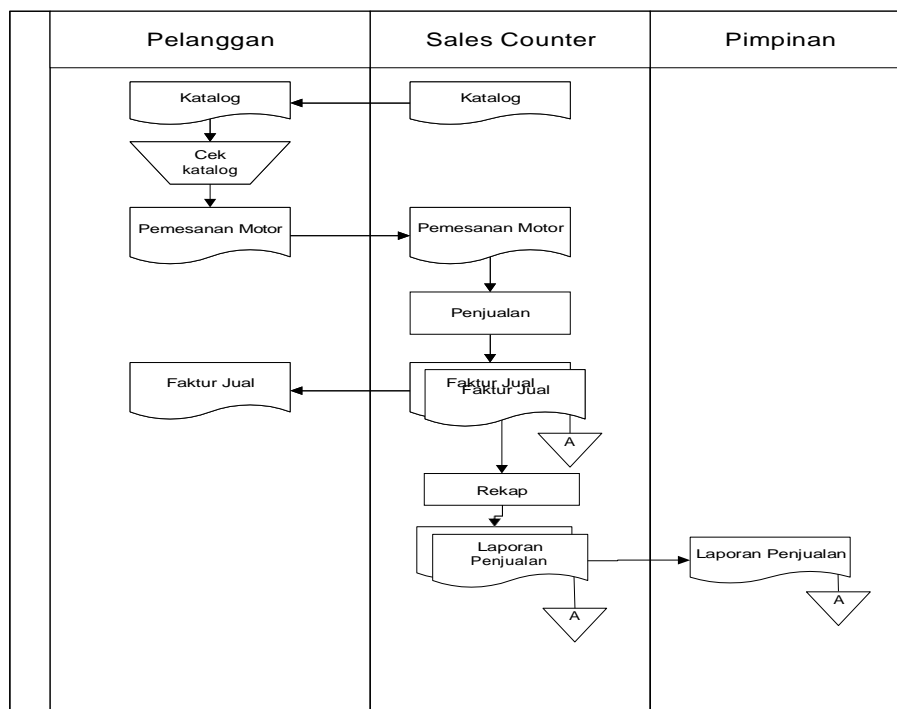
Pelanggan

Sales Counter

Pimpinan

Katalog

Katalog

Cek katalog

Pemesanan Motor

Pemesanan Motor

Penjualan

Faktur Jual

Faktur Jual

Faktur Jual

A

Rekap

Laporan Penjualan

Laporan Penjualan

A

A